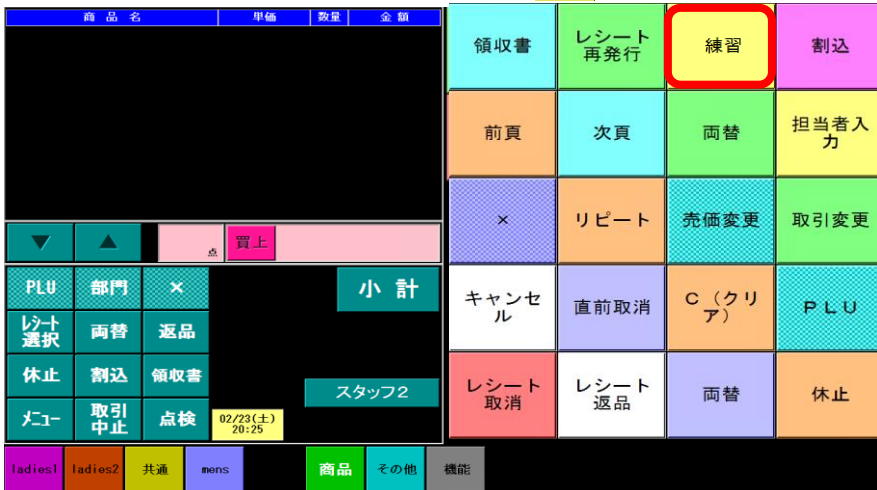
商品名 | 単価 | 数量 | 金額

▼ ▲ 点 買上

PLU 部門 ×
レシート選択 両替 返品
休止 割込 領収書
メニュー 取引中止 点検

小計

スタッフ2

02/23(土) 20:25

ladies1 ladies2 共通 mens 商品 その他 機能

領収書
レシート再発行
練習
割込
前頁
次頁
両替
担当者入力
×
リピート
売価変更
取引変更
キャンセル
直前取消
C(クリア)
PLU
レシート取消
レシート返品
両替
休止